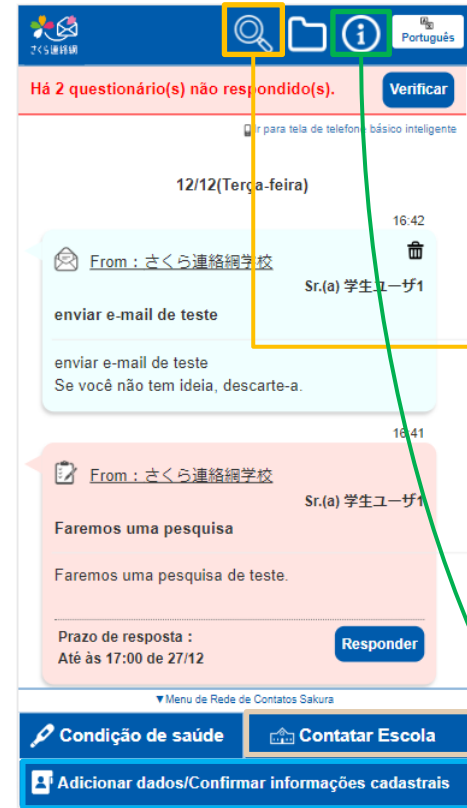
さくら連絡網

Português

Há 2 questionário(s) não respondido(s).

Verificar

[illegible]r para tela de telefone básico inteligente

12/12(Terça-feira)

16:42

From：さくら連絡網学校

Sr.(a) 学生ユーザ1

enviar e-mail de teste

enviar e-mail de teste
Se você não tem ideia, descarte-a.

16:41

From：さくら連絡網学校

Sr.(a) 学生ユーザ1

Faremos uma pesquisa

Faremos uma pesquisa de teste.

Prazo de resposta :
Até às 17:00 de 27/12

Responder

▼Menu de Rede de Contatos Sakura

Condição de saúde

Contatar Escola

Adicionar dados/Confirmar informações cadastrais